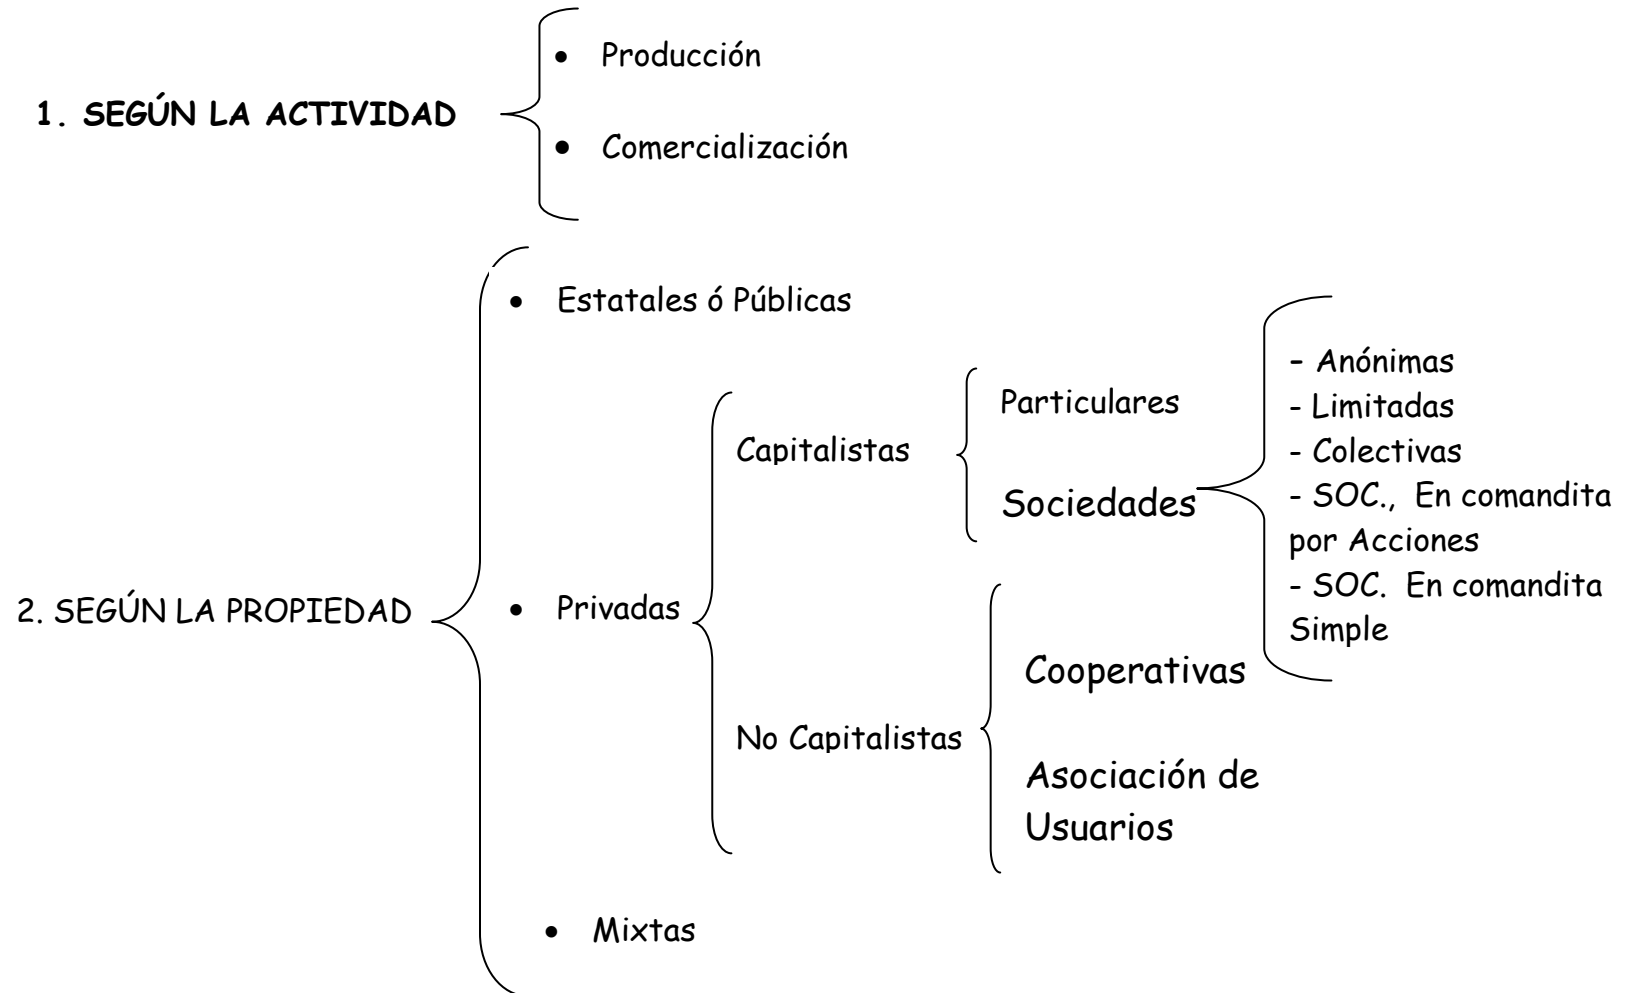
1. SEGÚN LA ACTIVIDAD

- Producción
- Comercialización

2. SEGÚN LA PROPIEDAD

- Estatales ó Públicas
- Privadas

Capitalistas

Particulares

Sociedades

- Anónimas
- Limitadas
- Colectivas
- SOC., En comandita por Acciones
- SOC. En comandita Simple

No Capitalistas

Cooperativas

Asociación de Usuarios

- Mixtas